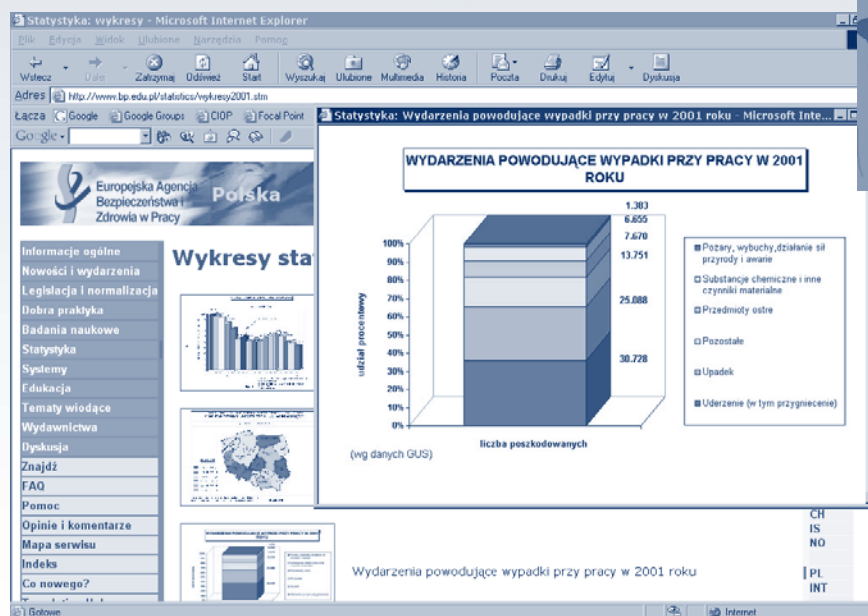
Statystyka: wykresy - Microsoft Internet Explorer

Plik Edycja Widok Ulubione Narzędzia Pomoc

Wstecz Dalej Zatrzymaj Odśwież Start Wyszukaj Ulubione Multimedia Historia Poczta Drukuj Edytuj Dyskusja

Adres http://www.bp.edu.pl/statistics/wykresy2001.stm

Łącza Google Google Groups CIOP Focal Point

Google

Europejska Agencja Bezpieczeństwa i Zdrowia w Pracy Polska

Informacje ogólne
Nowości i wydarzenia
Legislacja i normalizacja
Dobra praktyka
Badania naukowe
Statystyka
Systemy
Edukacja
Tematy wiodące
Wydawnictwa
Dyskusja
Znajdź
FAQ
Pomoc
Opinie i komentarze
Mapa serwisu
Indeks
Co nowego?

Wykresy sta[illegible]

Statystyka: Wydarzenia powodujące wypadki przy pracy w 2001 roku - Microsoft Inte...

WYDARZENIA POWODUJĄCE WYPADKI PRZY PRACY W 2001 ROKU

100%
90%
80%
70%
60%
50%
40%
30%
20%
10%
0%

udział procentowy

1.383
6.655
7.670
13.751
25.088
30.728

liczba poszkodowanych

(wg danych GUS)

Pożary, wybuchy, działanie sił przyrody i awarie
Substancje chemiczne i inne czynniki materialne
Przedmioty ostre
Pozostałe
Upadek
Uderzenie (w tym przygniecenie)

CH
IS
NO

Wydarzenia powodujące wypadki przy pracy w 2001 roku

PL
INT

Gotowe

Internet